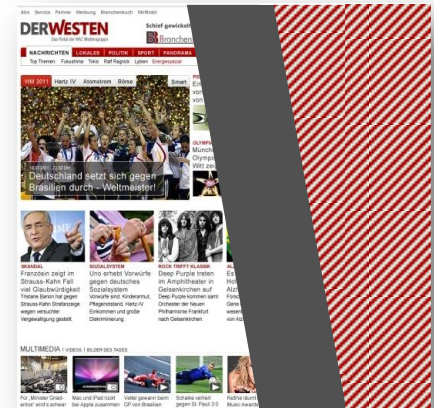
Abo Service Partner Werbung Branchenbuch WAZ Mobil

DERWESTEN

Das Portal der WAZ Mediengruppe

Schief gewickelt?

Branchen

NACHRICHTEN LOKALES POLITIK SPORT PANORAMA

Top Themen Fukushima Tokio Ralf Rangnick Lybien Energiespezial

WM 2011 Hartz IV Atomstrom Börse Smart

Deutschland setzt sich gegen Brasilien durch - Weltmeister!

OLYMPI

SKANDAL
Franzosin zeigt im Strauss-Kahn Fall viel Glaubwürdigkeit
Tristane Banon hat gegen Strauss-Kahn Strafanzeige wegen versuchter Vergewaltigung gestellt.

SOZIALSYSTEM
Uno erhebt Vorwürfe gegen deutsches Sozialsystem
Vorwürfe sind: Kinderarmut, Pflegenotstand, Hartz IV Einkommen und grobe Diskriminierung.

ROCK TRIFFT KLASSIK
Deep Purple treten im Amphitheater in Gelsenkirchen auf
Deep Purple kommen samt Orchester der Neuen Philharmonie Frankfurt nach Gelsenkirchen.

Es
Ho
Alz

MULTIMEDIA | VIDEOS | BILDER DES TAGES

Für „Minister Ordentlich" wird's schwer
Mac und iPad rockt bei Apple zusammen
Vettel gewinnt beim GP von Brasilien
Schalke verliert gegen St. Pauli 3:0
Kathie räumt Music Awards